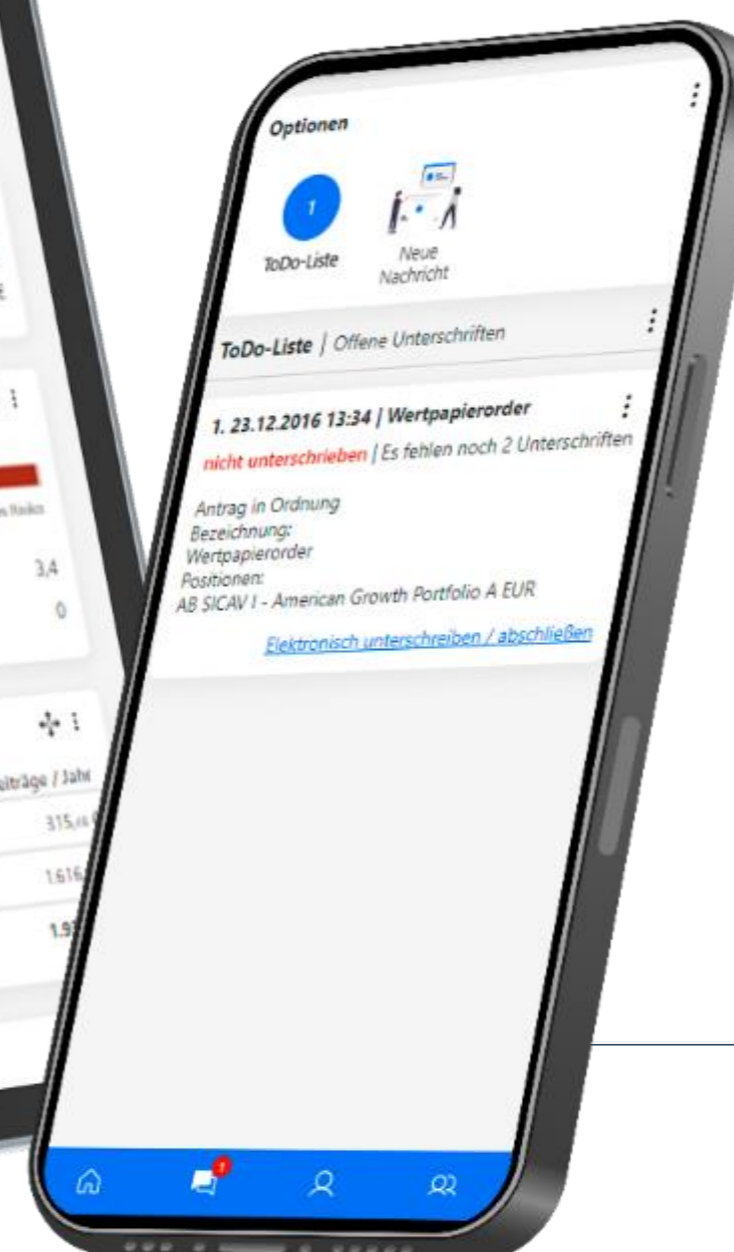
Optionen

1
ToDo-Liste

Neue Nachricht

ToDo-Liste | Offene Unterschriften

1. 23.12.2016 13:34 | Wertpapierorder
nicht unterschrieben | Es fehlen noch 2 Unterschriften

Antrag in Ordnung
Bezeichnung:
Wertpapierorder
Positionen:
AB SICAV I - American Growth Portfolio A EUR

Elektronisch unterschreiben / abschließen

1

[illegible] Risiko
3,4
0
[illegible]träge / Jahr
315,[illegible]
1.616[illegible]
1.9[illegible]